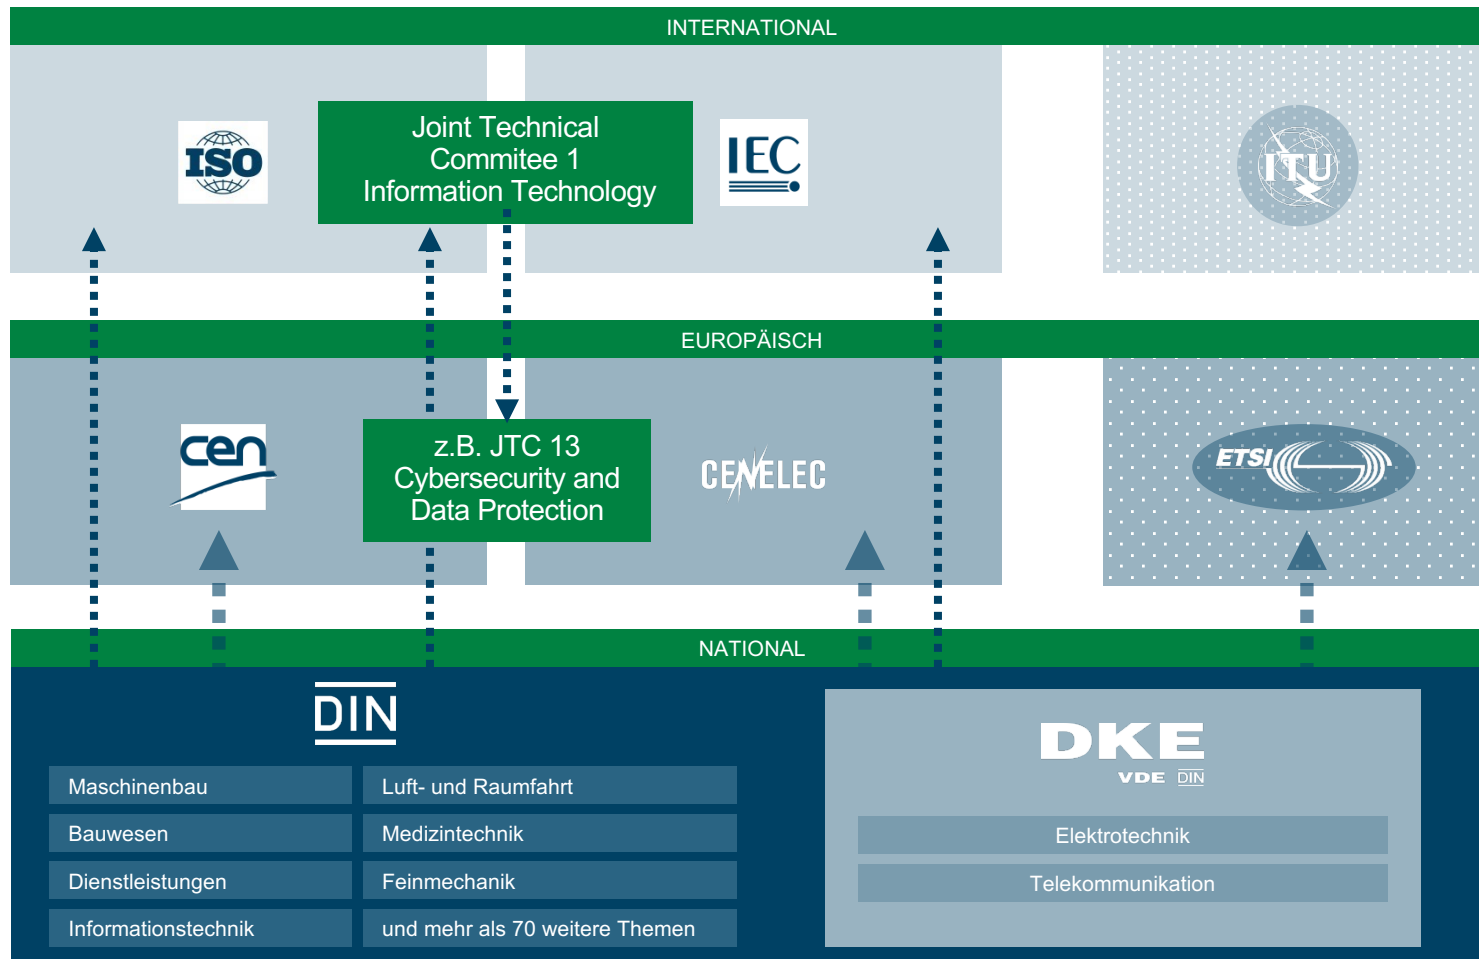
INTERNATIONAL

ISO

Joint Technical Commitee 1 Information Technology

IEC

ITU

EUROPÄISCH

cen

z.B. JTC 13 Cybersecurity and Data Protection

CENELEC

ETSI

NATIONAL

DIN

Maschinenbau

Luft- und Raumfahrt

Bauwesen

Medizintechnik

Dienstleistungen

Feinmechanik

Informationstechnik

und mehr als 70 weitere Themen

DKE
VDE DIN

Elektrotechnik

Telekommunikation